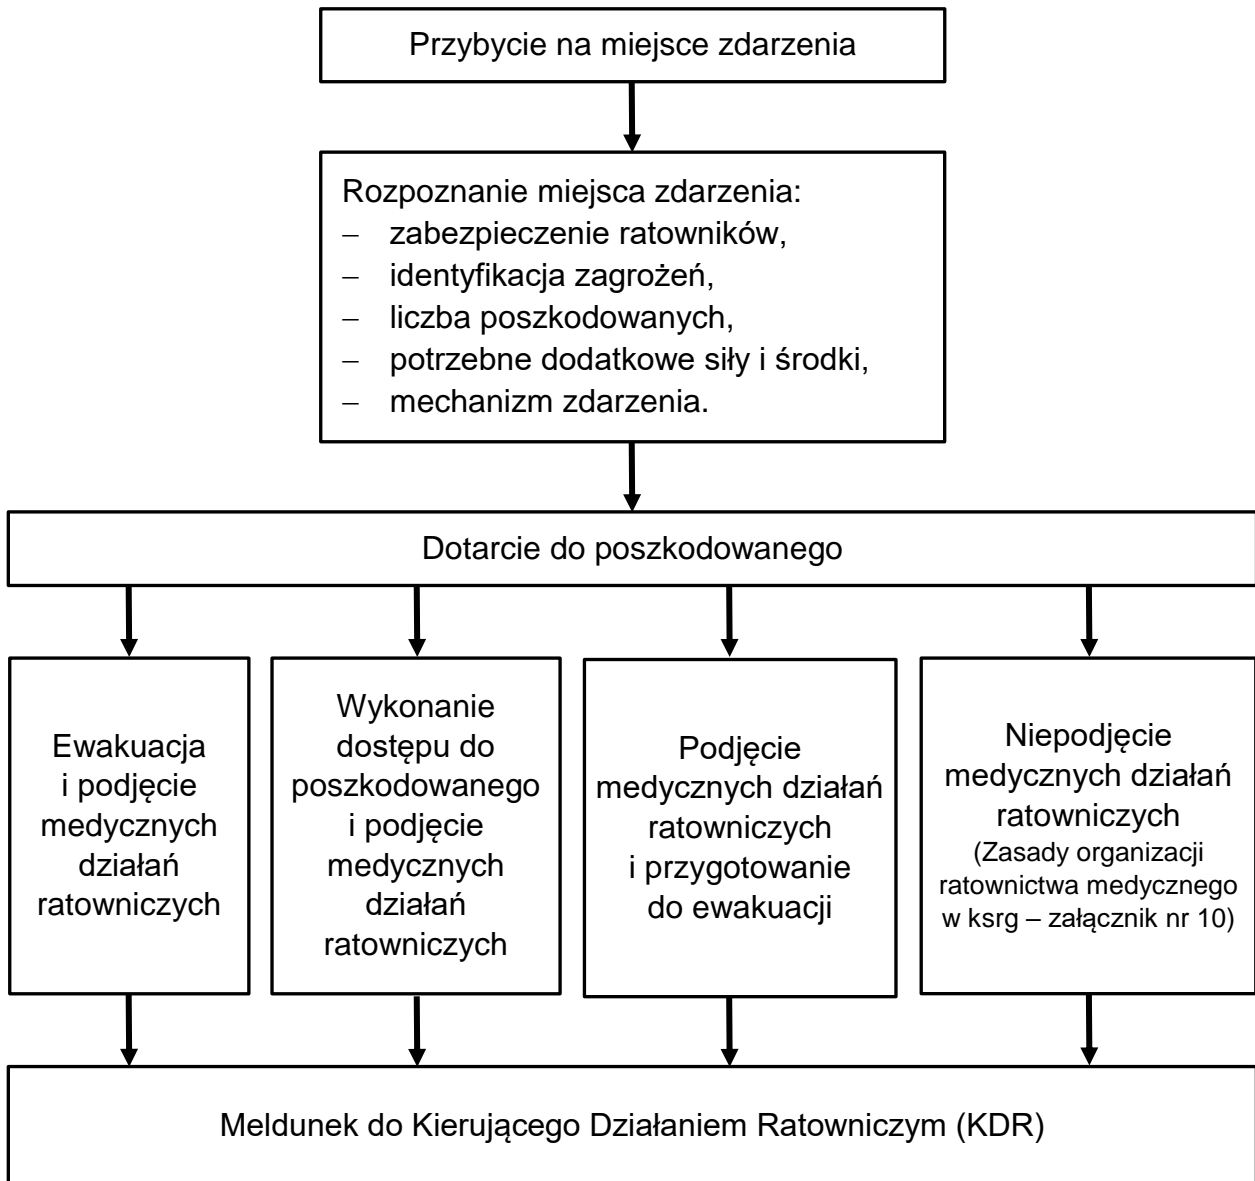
Przybycie na miejsce zdarzenia

Rozpoznanie miejsca zdarzenia:
– zabezpieczenie ratowników,
– identyfikacja zagrożeń,
– liczba poszkodowanych,
– potrzebne dodatkowe siły i środki,
– mechanizm zdarzenia.

Dotarcie do poszkodowanego

Ewakuacja i podjęcie medycznych działań ratowniczych

Wykonanie dostępu do poszkodowanego i podjęcie medycznych działań ratowniczych

Podjęcie medycznych działań ratowniczych i przygotowanie do ewakuacji

Niepodjęcie medycznych działań ratowniczych (Zasady organizacji ratownictwa medycznego w ksrg – załącznik nr 10)

Meldunek do Kierującego Działaniem Ratowniczym (KDR)